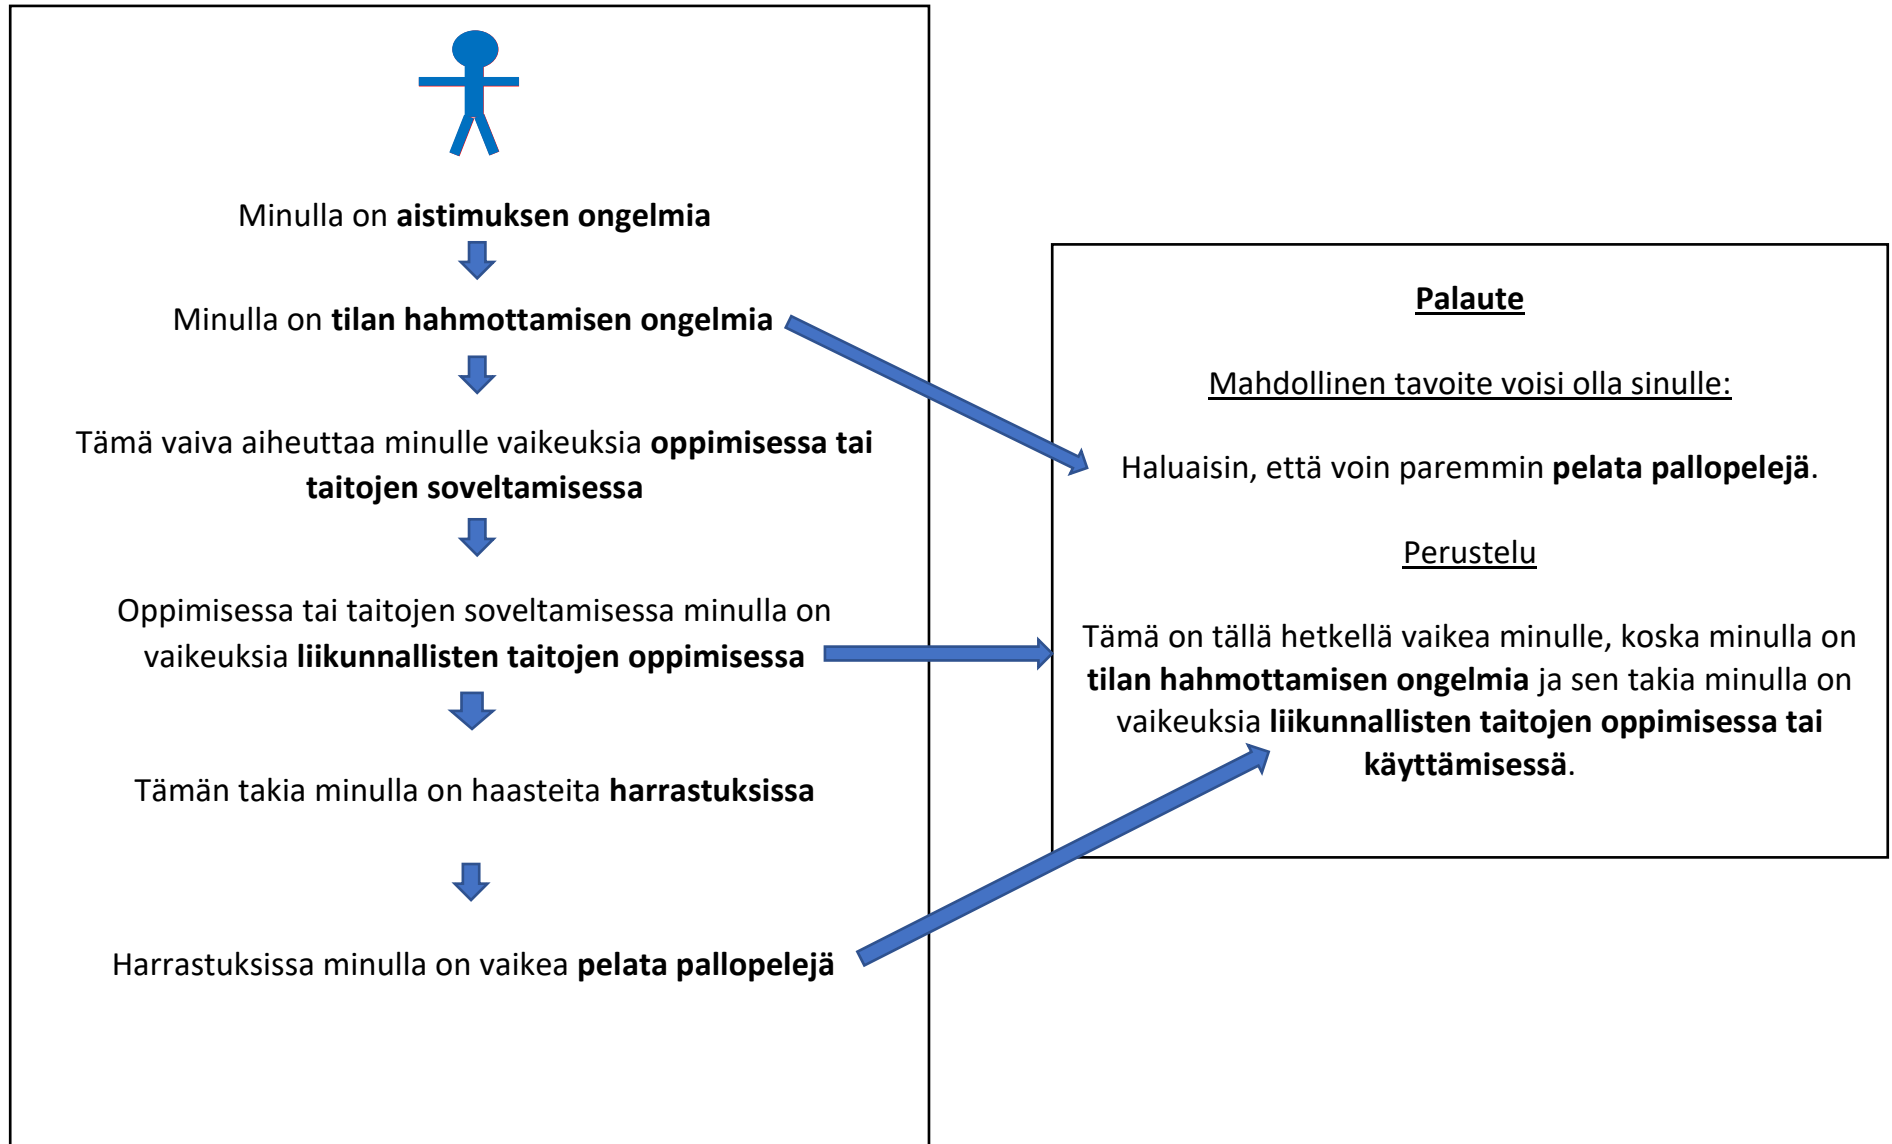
Minulla on aistimuksen ongelmia

Minulla on tilan hahmottamisen ongelmia

Tämä vaiva aiheuttaa minulle vaikeuksia oppimisessa tai taitojen soveltamisessa

Oppimisessa tai taitojen soveltamisessa minulla on vaikeuksia liikunnallisten taitojen oppimisessa

Tämän takia minulla on haasteita harrastuksissa

Harrastuksissa minulla on vaikea pelata pallopelejä

Palaute

Mahdollinen tavoite voisi olla sinulle:

Haluaisin, että voin paremmin pelata pallopelejä.

Perustelu

Tämä on tällä hetkellä vaikea minulle, koska minulla on tilan hahmottamisen ongelmia ja sen takia minulla on vaikeuksia liikunnallisten taitojen oppimisessa tai käyttämisessä.